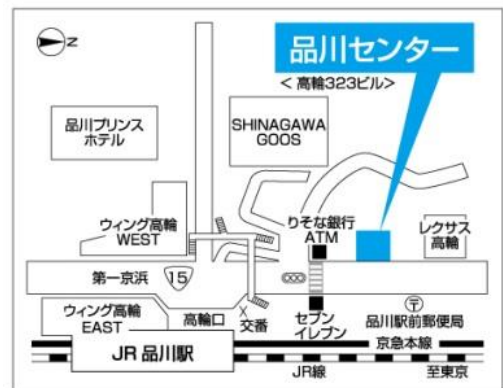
N

品川センター

＜高輪323ビル＞

品川プリンスホテル

SHINAGAWA GOOS

ウィング高輪 WEST

りそな銀行 ATM

レクサス高輪

第一京浜

15

ウィング高輪 EAST

高輪口

交番

セブンイレブン

〒

品川駅前郵便局

京急本線

JR 品川駅

JR線

至東京